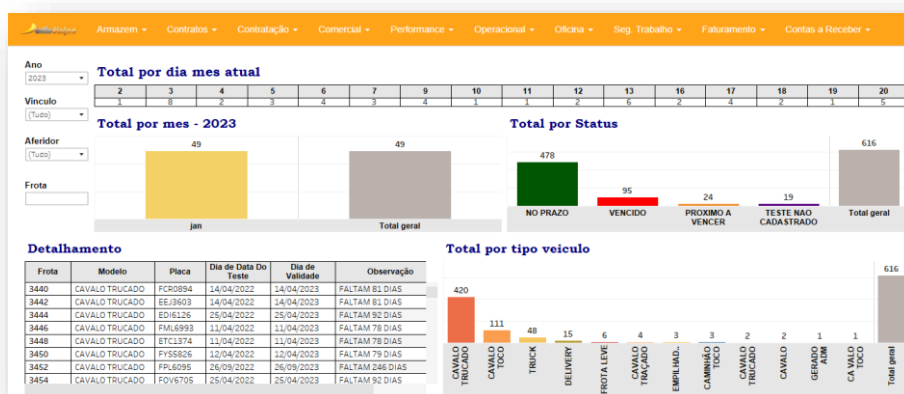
Armazem ▾ Contratos ▾ Contratação ▾ Comercial ▾ Performance ▾ Operacional ▾ Oficina ▾ Seg. Trabalho ▾ Faturamento ▾ Contas a Receber ▾

Ano
2023

Vinculo
(Tudo)

Aferidor
(Tudo)

Frota

Total por dia mes atual

| 2 | 3 | 4 | 5 | 6 | 7 | 9 | 10 | 11 | 12 | 13 | 16 | 17 | 18 | 19 | 20 |
|---|---|---|---|---|---|---|---|---|---|---|---|---|---|---|---|
| 1 | 8 | 2 | 3 | 4 | 3 | 4 | 1 | 1 | 2 | 6 | 2 | 4 | 2 | 1 | 5 |

Total por mes - 2023

49 jan
49 Total geral

Total por Status

478 NO PRAZO
95 VENCIDO
24 PROXIMO A VENCER
19 TESTE NAO CADASTRADO
616 Total geral

Detalhamento

| Frota | Modelo | Placa | Dia de Data Do Teste | Dia de Validade | Observação |
|---|---|---|---|---|---|
| 3440 | CAVALO TRUCADO | FCR0894 | 14/04/2022 | 14/04/2023 | FALTAM 81 DIAS |
| 3442 | CAVALO TRUCADO | EEJ3603 | 14/04/2022 | 14/04/2023 | FALTAM 81 DIAS |
| 3444 | CAVALO TRUCADO | EDI6126 | 25/04/2022 | 25/04/2023 | FALTAM 92 DIAS |
| 3446 | CAVALO TRUCADO | FML6993 | 11/04/2022 | 11/04/2023 | FALTAM 78 DIAS |
| 3448 | CAVALO TRUCADO | ETC1374 | 11/04/2022 | 11/04/2023 | FALTAM 78 DIAS |
| 3450 | CAVALO TRUCADO | FYS5826 | 12/04/2022 | 12/04/2023 | FALTAM 79 DIAS |
| 3452 | CAVALO TRUCADO | FPL6095 | 26/09/2022 | 26/09/2023 | FALTAM 246 DIAS |
| 3454 | CAVALO TRUCADO | FOV6705 | 25/04/2022 | 25/04/2023 | FALTAM 92 DIAS |

Total por tipo veiculo

420 CAVALO TRUCADO
111 CAVALO TOCO
48 TRUCK
15 DELIVERY
6 FROTA LEVE
4 CAVALO TRAÇADO
3 EMPILHAD...
3 CAMINHÃO TOCO
2 CAVALO TRUCADO
2 CAVALO
1 GERADO A/M
1 CA VALO TOCO
616 Total geral